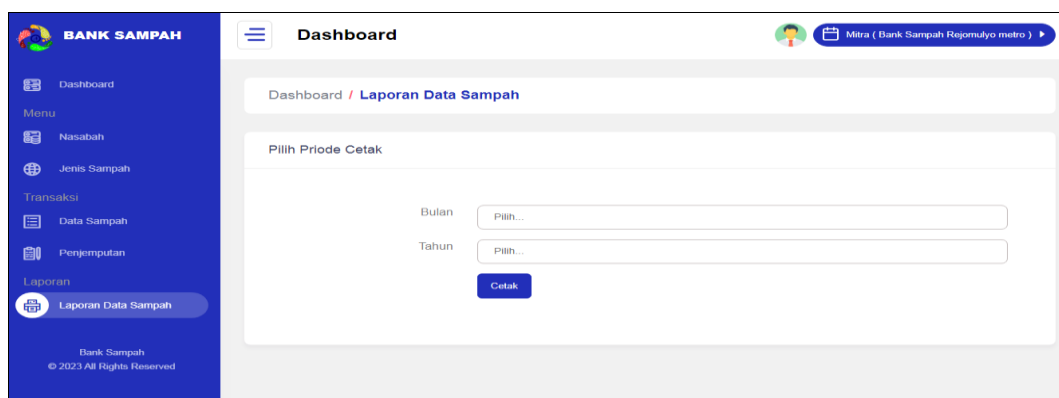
BANK SAMPAH

Dashboard

Menu

Nasabah

Jenis Sampah

Transaksi

Data Sampah

Penjemputan

Laporan

Laporan Data Sampah

Bank Sampah
© 2023 All Rights Reserved

Dashboard

Mitra ( Bank Sampah Rejomulyo metro )

Dashboard / Laporan Data Sampah

Pilih Priode Cetak

Bulan Pilih...

Tahun Pilih...

Cetak